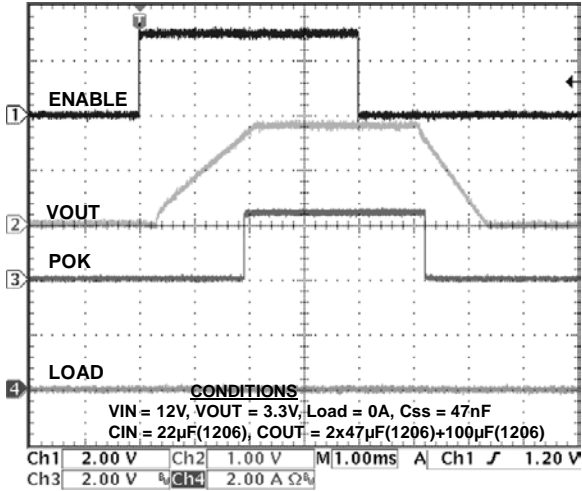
T

1 ENABLE

VOUT
2

POK
3

LOAD
4

CONDITIONS
VIN = 12V, VOUT = 3.3V, Load = 0A, Css = 47nF
CIN = 22μF(1206), COUT = 2x47μF(1206)+100μF(1206)

Ch1 2.00 V Ch2 1.00 V M 1.00ms A Ch1 ∫ 1.20 V
Ch3 2.00 V Ch4 2.00 A Ω